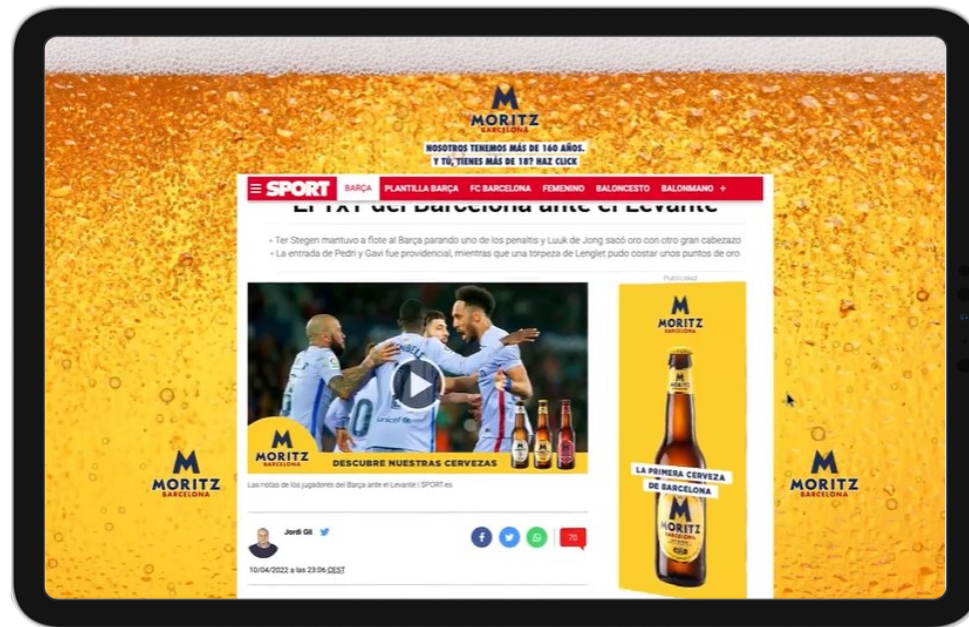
M
MORITZ
BARCELONA

NOSOTROS TENEMOS MÁS DE 160 AÑOS.
Y TÚ, TIENES MÁS DE 18? HAZ CLICK

≡ SPORT BARÇA PLANTILLA BARÇA FC BARCELONA FEMENINO BALONCESTO BALONMANO +

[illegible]

• Ter Stegen mantuvo a flote al Barça parando uno de los penaltis y Luuk de Jong sacó oro con otro gran cabezazo
• La entrada de Pedri y Gavi fue providencial, mientras que una torpeza de Lenglet pudo costar unos puntos de oro

Publicidad

M
MORITZ
BARCELONA

DESCUBRE NUESTRAS CERVEZAS

Las notas de los jugadores del Barça ante el Levante | SPORT.es

Jordi Gil

70

10/04/2022 a las 23:06 CEST

M
MORITZ
BARCELONA

LA PRIMERA CERVEZA DE BARCELONA

M
MORITZ

M
MORITZ
BARCELONA

M
MORITZ
BARCELONA